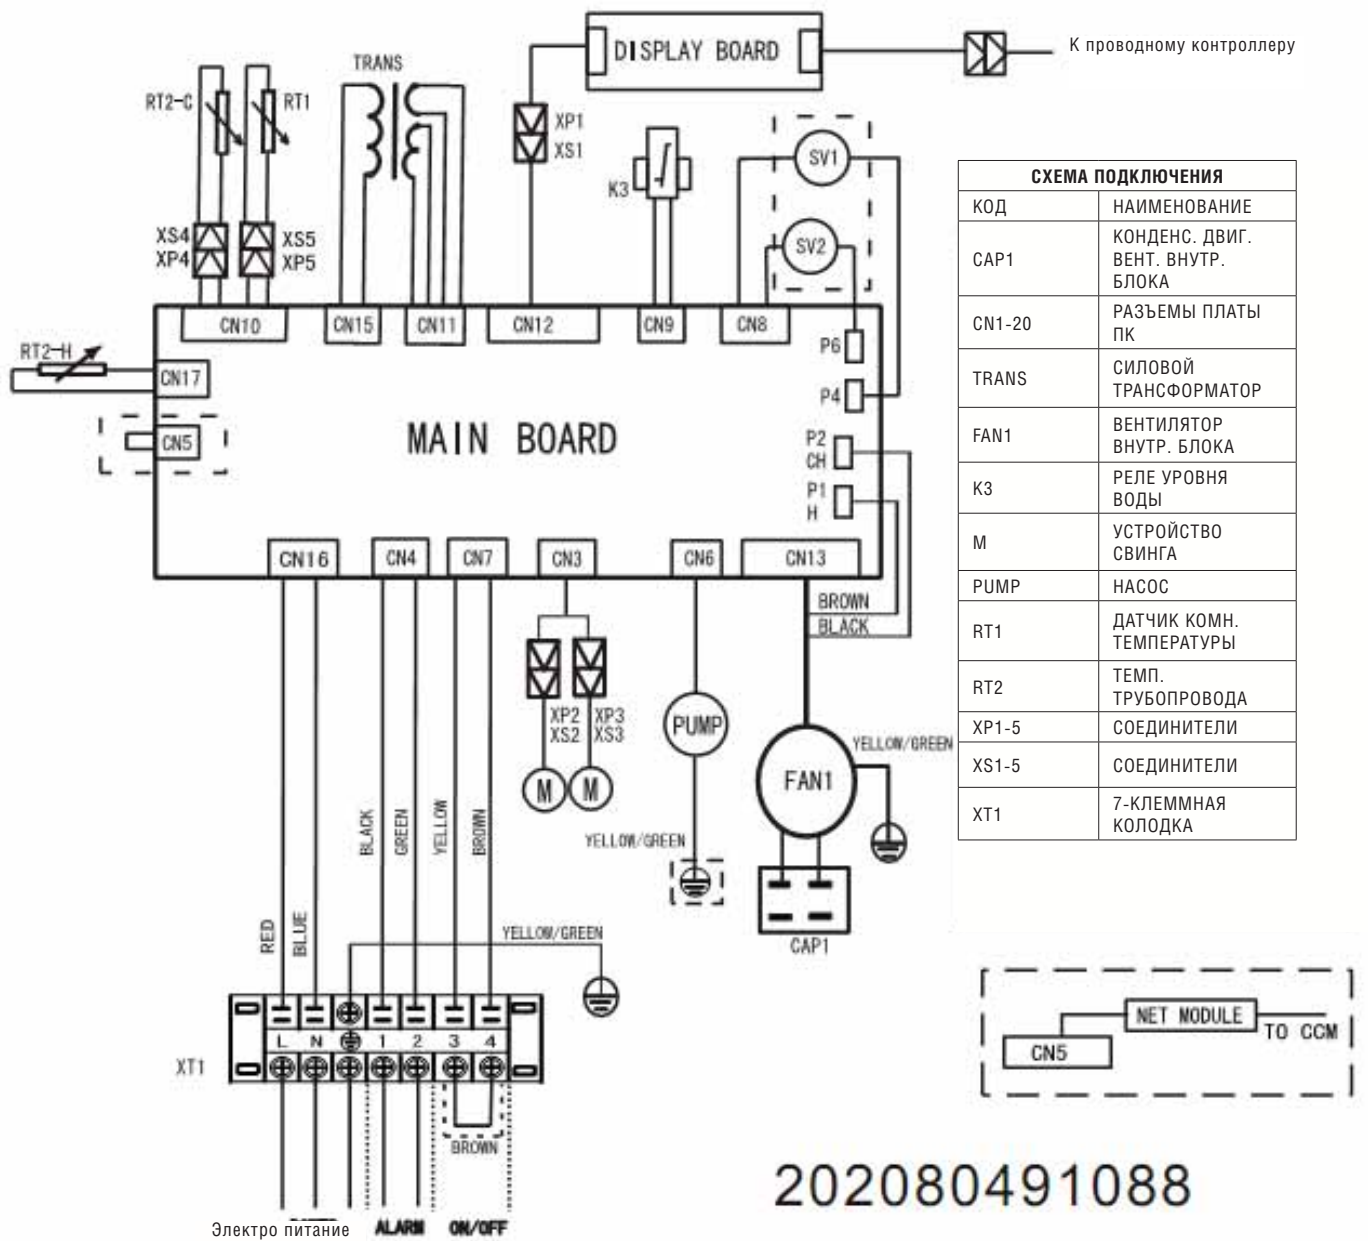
DISPLAY BOARD

К проводному контроллеру

TRANS

RT2-C

RT1

XP1
XS1

K3

SV1

SV2

XS4
XP4

XS5
XP5

CN10 CN15 CN11 CN12 CN9 CN8

P6

P4

RT2-H

CN17

CN5

MAIN BOARD

P2
CH

P1
H

CN16 CN4 CN7 CN3 CN6 CN13

BROWN
BLACK

XP2
XS2

XP3
XS3

M M

PUMP

YELLOW/GREEN

FAN1

YELLOW/GREEN

CAP1

BLACK GREEN YELLOW BROWN

RED BLUE

YELLOW/GREEN

XT1

L N 1 2 3 4

BROWN

Электро питание ALARM ON/OFF

| СХЕМА ПОДКЛЮЧЕНИЯ | |
|---|---|
| КОД | НАИМЕНОВАНИЕ |
| CAP1 | КОНДЕНС. ДВИГ. ВЕНТ. ВНУТР. БЛОКА |
| CN1-20 | РАЗЪЕМЫ ПЛАТЫ ПК |
| TRANS | СИЛОВОЙ ТРАНСФОРМАТОР |
| FAN1 | ВЕНТИЛЯТОР ВНУТР. БЛОКА |
| K3 | РЕЛЕ УРОВНЯ ВОДЫ |
| M | УСТРОЙСТВО СВИНГА |
| PUMP | НАСОС |
| RT1 | ДАТЧИК КОМН. ТЕМПЕРАТУРЫ |
| RT2 | ТЕМП. ТРУБОПРОВОДА |
| XP1-5 | СОЕДИНИТЕЛИ |
| XS1-5 | СОЕДИНИТЕЛИ |
| XT1 | 7-КЛЕММНАЯ КОЛОДКА |

NET MODULE
CN5
TO CCM

202080491088